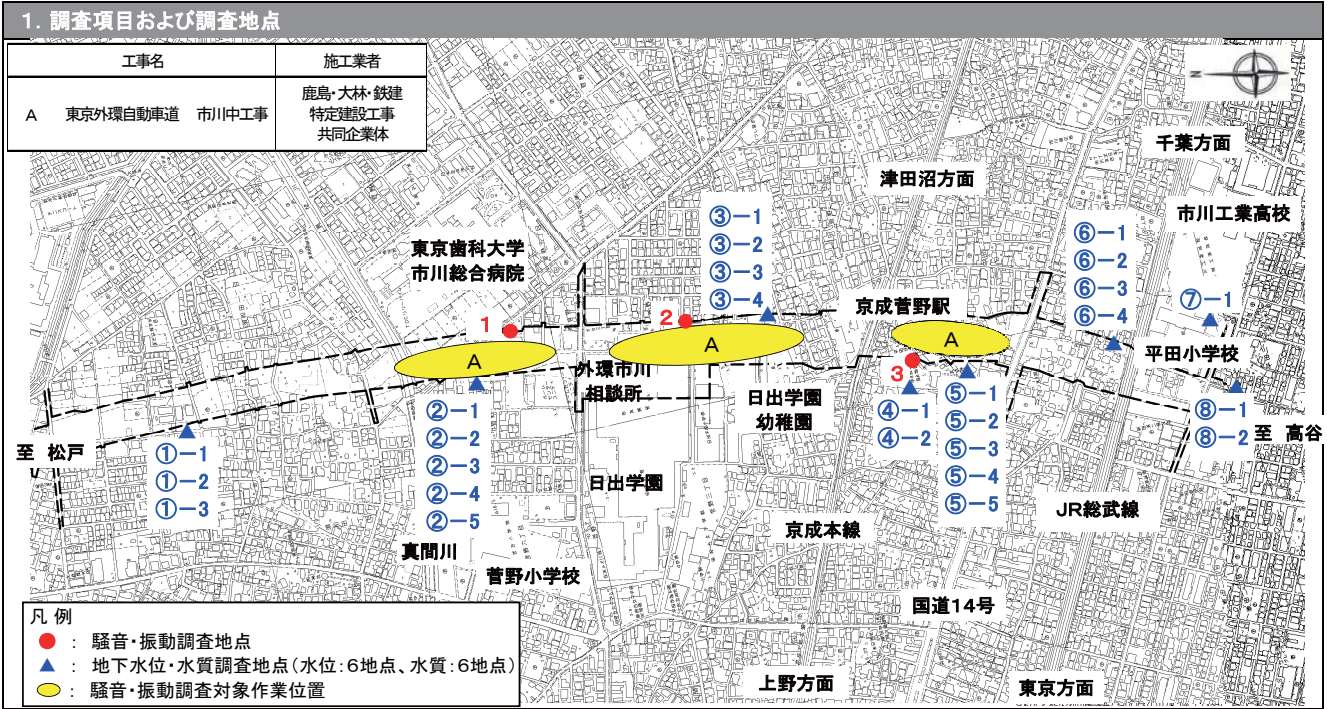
1. 調査項目および調査地点

| 工事名 | 施工業者 |
|---|---|
| A　東京外環自動車道　市川中工事 | 鹿島・大林・鉄建 特定建設工事 共同企業体 |

千葉方面

津田沼方面

市川工業高校

③−1
③−2
③−3
③−4

東京歯科大学
市川総合病院

⑥−1
⑥−2
⑥−3
⑥−4

⑦−1

京成菅野駅

1
2
A
A
A
3

外環市川
相談所

平田小学校

日出学園
幼稚園

④−1
④−2

⑤−1
⑤−2
⑤−3
⑤−4
⑤−5

⑧−1
⑧−2

至　高谷

至　松戸

①−1
①−2
①−3

②−1
②−2
②−3
②−4
②−5

日出学園

京成本線

JR総武線

真間川

菅野小学校

国道14号

上野方面

東京方面

凡 例
● ： 騒音・振動調査地点
▲ ： 地下水位・水質調査地点（水位：6地点、水質：6地点）
⬭ ： 騒音・振動調査対象作業位置